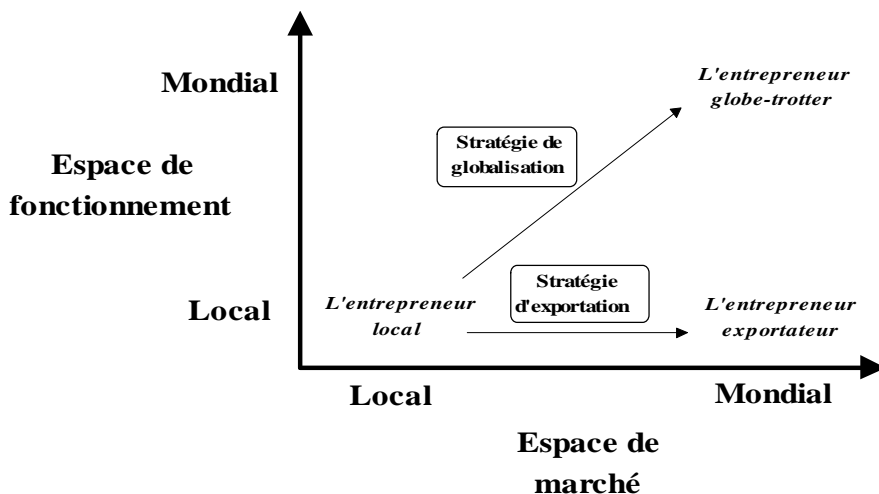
Mondial

Espace de fonctionnement

Local

L'entrepreneur globe-trotter

Stratégie de globalisation

Stratégie d'exportation

L'entrepreneur local

L'entrepreneur exportateur

Local

Mondial

Espace de marché